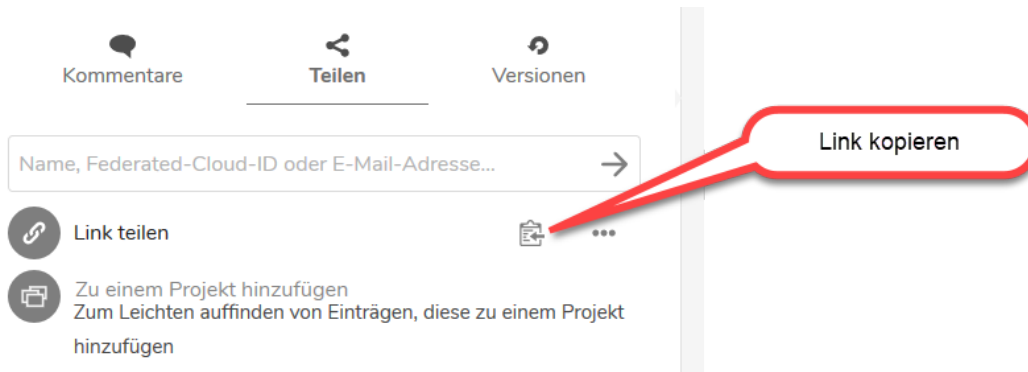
Kommentare

Teilen

Versionen

Name, Federated-Cloud-ID oder E-Mail-Adresse...

Link kopieren

Link teilen

Zu einem Projekt hinzufügen
Zum Leichten auffinden von Einträgen, diese zu einem Projekt hinzufügen